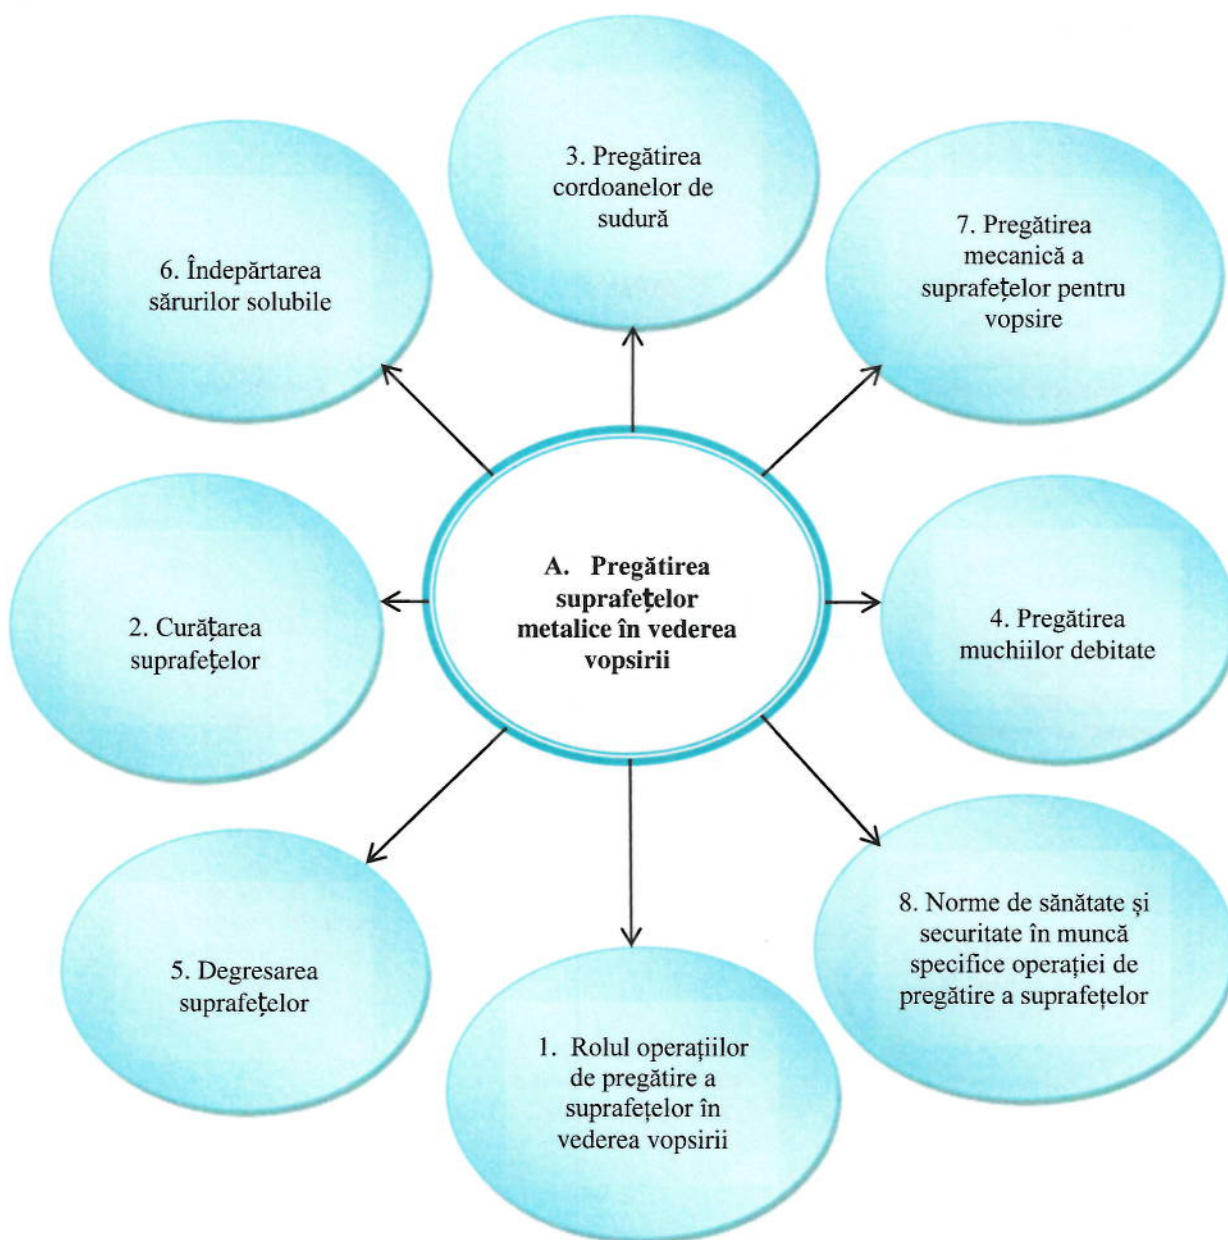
3. Pregătirea cordoanelor de sudură

6. Îndepărtarea sărurilor solubile

7. Pregătirea mecanică a suprafeţelor pentru vopsire

A. Pregătirea suprafeţelor metalice în vederea vopsirii

2. Curăţarea suprafeţelor

4. Pregătirea muchiilor debitate

5. Degresarea suprafeţelor

8. Norme de sănătate şi securitate în muncă specifice operaţiei de pregătire a suprafeţelor

1. Rolul operaţiilor de pregătire a suprafeţelor în vederea vopsirii